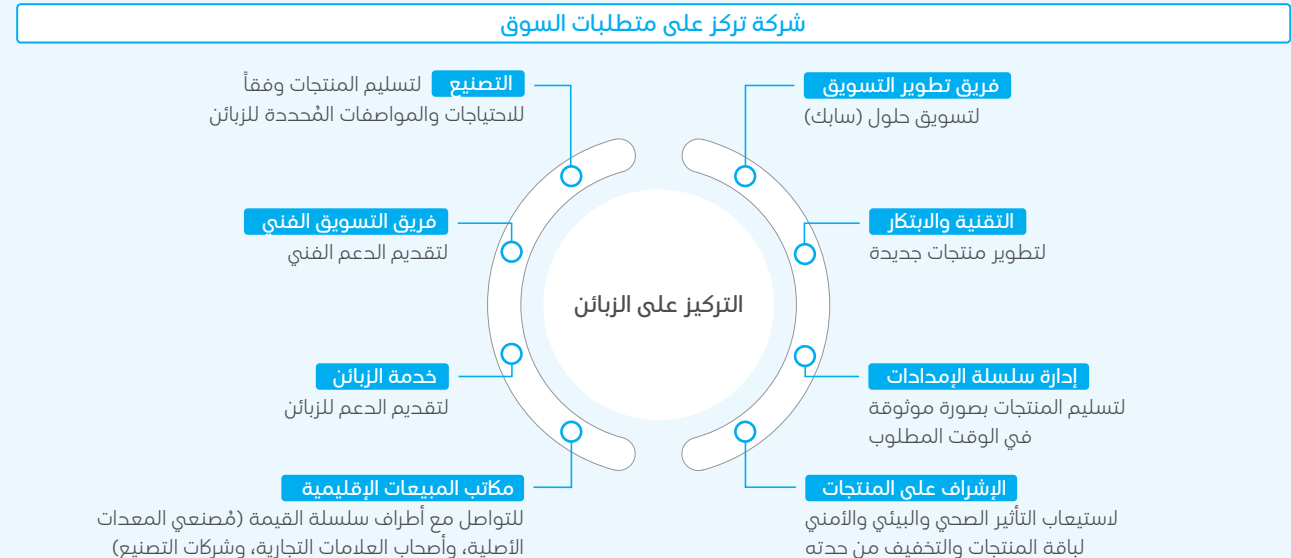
شركة تركز على متطلبات السوق

فريق تطوير التسويق
لتسويق حلول (سابك)

التصنيع لتسليم المنتجات وفقاً للاحتياجات والمواصفات المُحددة للزبائن

التقنية والابتكار
لتطوير منتجات جديدة

فريق التسويق الفني
لتقديم الدعم الفني

التركيز على الزبائن

إدارة سلسلة الإمدادات
لتسليم المنتجات بصورة موثوقة في الوقت المطلوب

خدمة الزبائن
لتقديم الدعم للزبائن

الإشراف على المنتجات
لاستيعاب التأثير الصحي والبيئي والأمني لباقة المنتجات والتخفيف من حدته

مكاتب المبيعات الإقليمية
للتواصل مع أطراف سلسلة القيمة (مُصنعي المعدات الأصلية، وأصحاب العلامات التجارية، وشركات التصنيع)